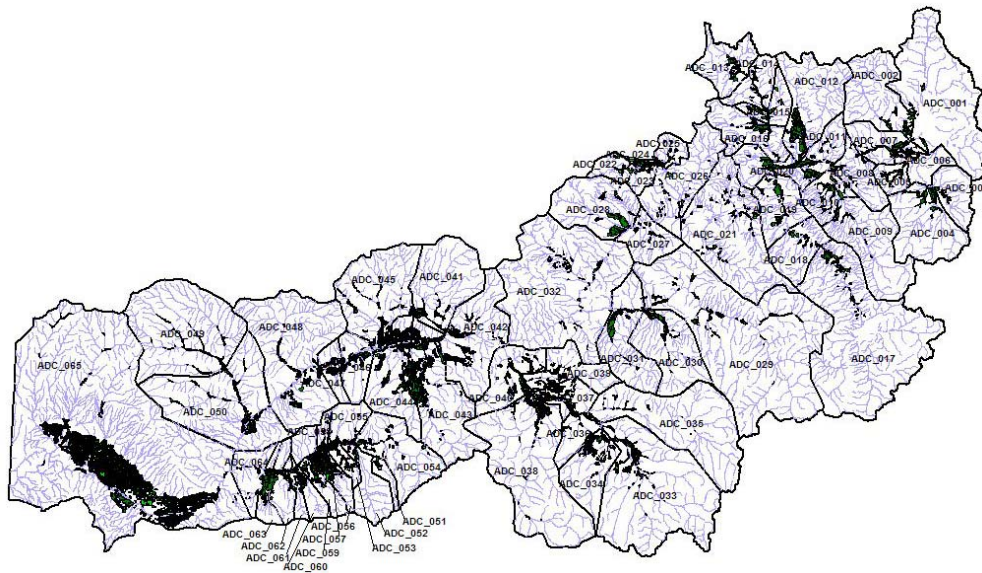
ADC_013
ADC_01
ADC_012
ADC_002
ADC_001
ADC_016
ADC_015
ADC_011
ADC_007
ADC_006
ADC_025
ADC_024
ADC_022
ADC_023
ADC_026
ADC_020
ADC_008
ADC_005
ADC_00
ADC_028
ADC_019
ADC_010
ADC_027
ADC_021
ADC_009
ADC_004
ADC_018
ADC_045
ADC_041
ADC_032
ADC_049
ADC_048
ADC_042
ADC_065
ADC_046
ADC_031
ADC_030
ADC_029
ADC_017
ADC_047
ADC_039
ADC_050
ADC_044
ADC_040
ADC_037
ADC_043
ADC_055
ADC_058
ADC_036
ADC_035
ADC_064
ADC_054
ADC_038
ADC_034
ADC_033
ADC_063
ADC_062
ADC_061
ADC_060
ADC_059
ADC_057
ADC_056
ADC_053
ADC_052
ADC_051